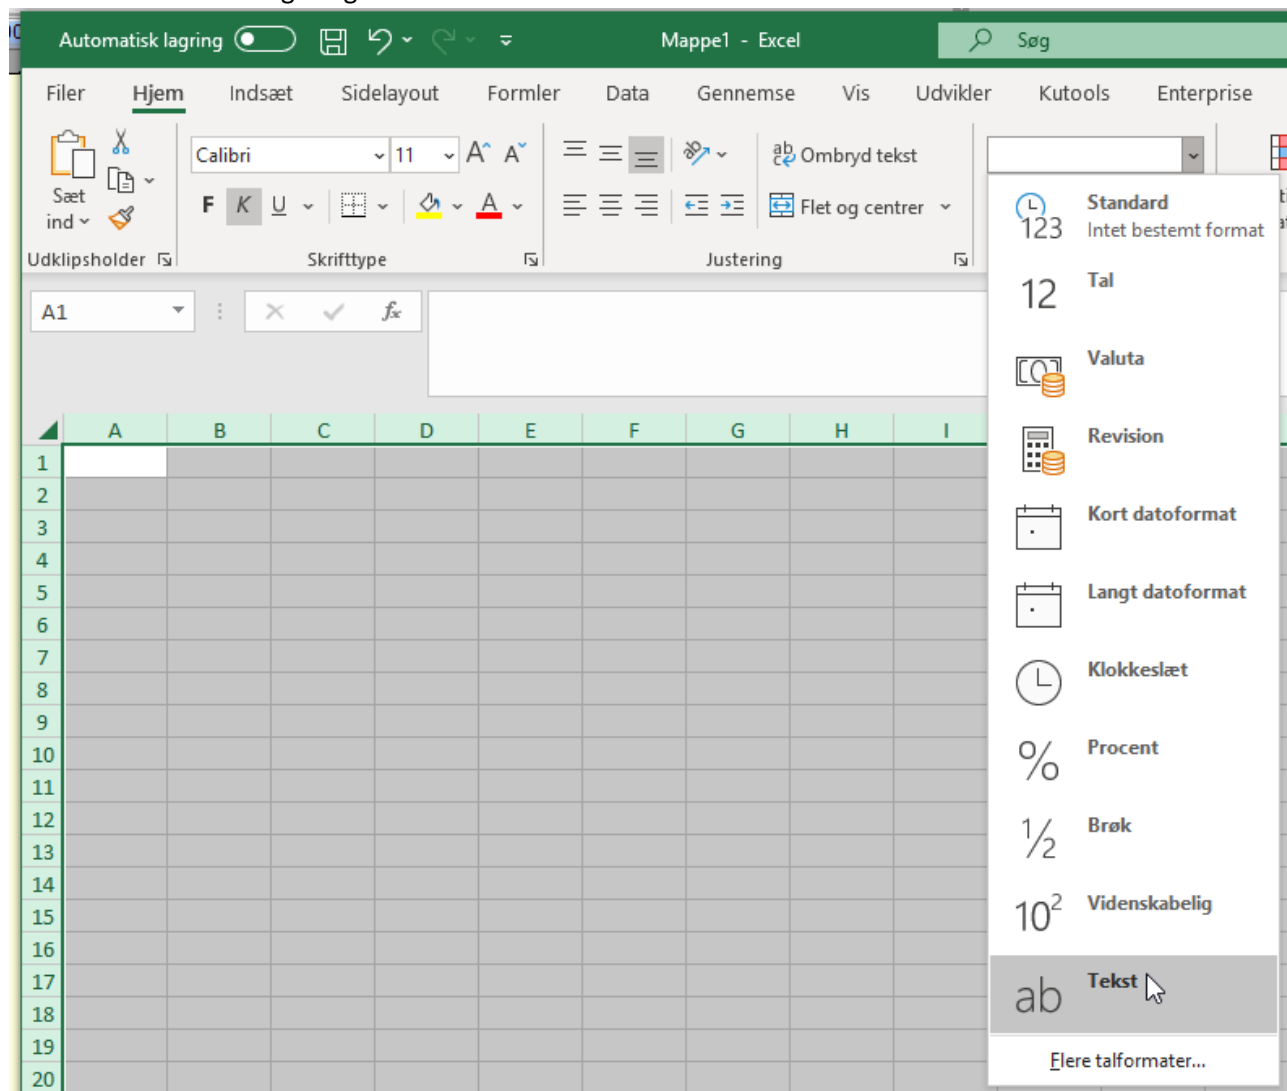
Automatisk lagring

Mappe1 - Excel

Søg

Filer Hjem Indsæt Sidelayout Formler Data Gennemse Vis Udvikler Kutools Enterprise

Sæt ind

Calibri 11

F K U

Ombryd tekst

Flet og centrer

Udklipsholder

Skrifttype

Justering

A1

$f_x$

| | A | B | C | D | E | F | G | H | I |
|---|---|---|---|---|---|---|---|---|---|
| 1 | | | | | | | | | |
| 2 | | | | | | | | | |
| 3 | | | | | | | | | |
| 4 | | | | | | | | | |
| 5 | | | | | | | | | |
| 6 | | | | | | | | | |
| 7 | | | | | | | | | |
| 8 | | | | | | | | | |
| 9 | | | | | | | | | |
| 10 | | | | | | | | | |
| 11 | | | | | | | | | |
| 12 | | | | | | | | | |
| 13 | | | | | | | | | |
| 14 | | | | | | | | | |
| 15 | | | | | | | | | |
| 16 | | | | | | | | | |
| 17 | | | | | | | | | |
| 18 | | | | | | | | | |
| 19 | | | | | | | | | |
| 20 | | | | | | | | | |

123 Standard
Intet bestemt format

12 Tal

Valuta

Revision

Kort datoformat

Langt datoformat

Klokkeslæt

% Procent

½ Brøk

$10^2$ Videnskabelig

ab Tekst

Flere talformater...